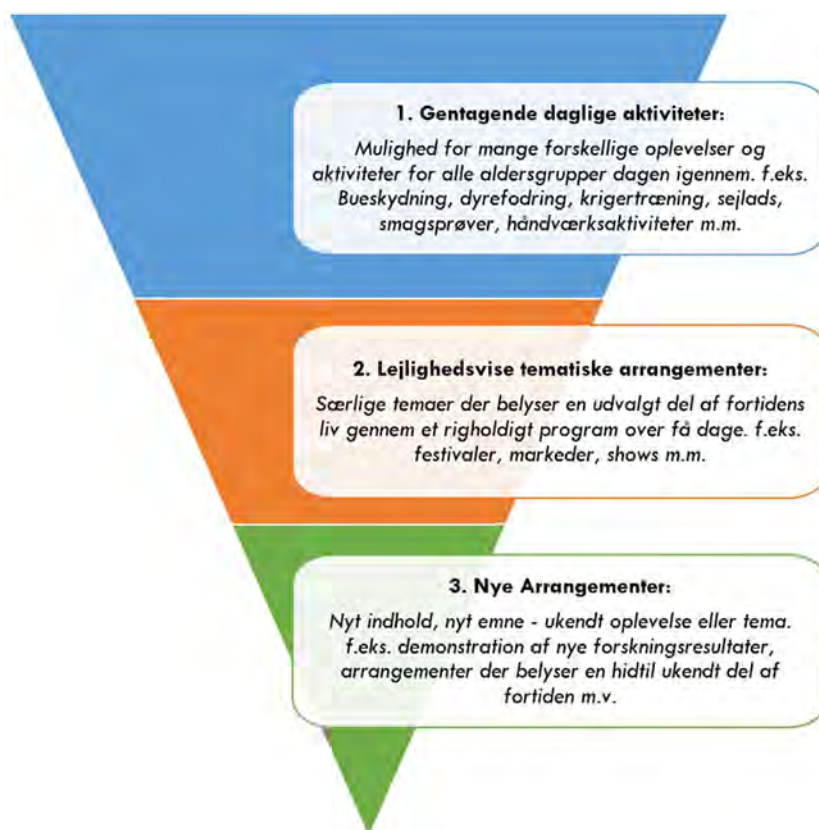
1. Gentagende daglige aktiviteter:

Mulighed for mange forskellige oplevelser og aktiviteter for alle aldersgrupper dagen igennem. f.eks. Bueskydning, dyrefodring, krigertræning, sejlads, smagsprøver, håndværksaktiviteter m.m.

2. Lejlighedsvise tematiske arrangementer:

Særlige temaer der belyser en udvalgt del af fortidens liv gennem et righoldigt program over få dage. f.eks. festivaler, markeder, shows m.m.

3. Nye Arrangementer:

Nyt indhold, nyt emne - ukendt oplevelse eller tema. f.eks. demonstration af nye forskningsresultater, arrangementer der belyser en hidtil ukendt del af fortiden m.v.